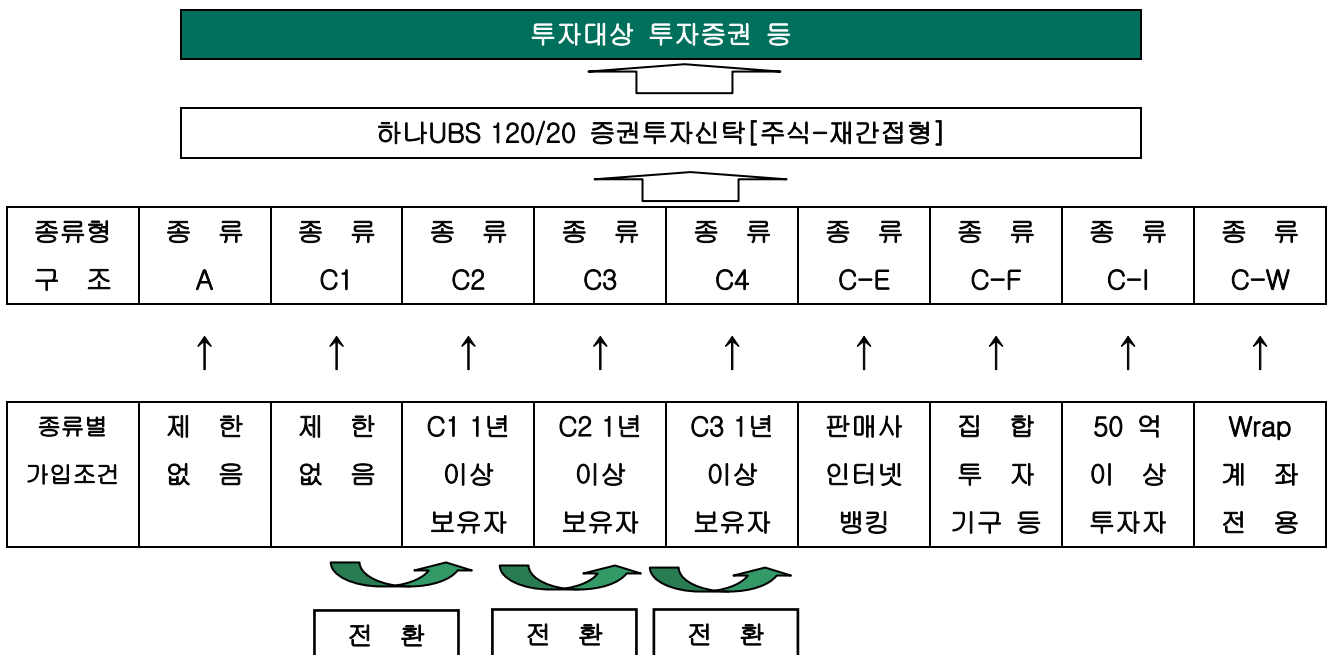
투자대상 투자증권 등

하나UBS 120/20 증권투자신탁[주식-재간접형]

| 종류형 구 조 | 종 류 A | 종 류 C1 | 종 류 C2 | 종 류 C3 | 종 류 C4 | 종 류 C-E | 종 류 C-F | 종 류 C-I | 종 류 C-W |
|---|---|---|---|---|---|---|---|---|---|

↑ ↑ ↑ ↑ ↑ ↑ ↑ ↑ ↑

| 종류별 가입조건 | 제 한 없 음 | 제 한 없 음 | C1 1년 이상 보유자 | C2 1년 이상 보유자 | C3 1년 이상 보유자 | 판매사 인터넷 뱅킹 | 집 합 투 자 기구 등 | 50 억 이 상 투자자 | Wrap 계 좌 전 용 |
|---|---|---|---|---|---|---|---|---|---|

전 환 전 환 전 환